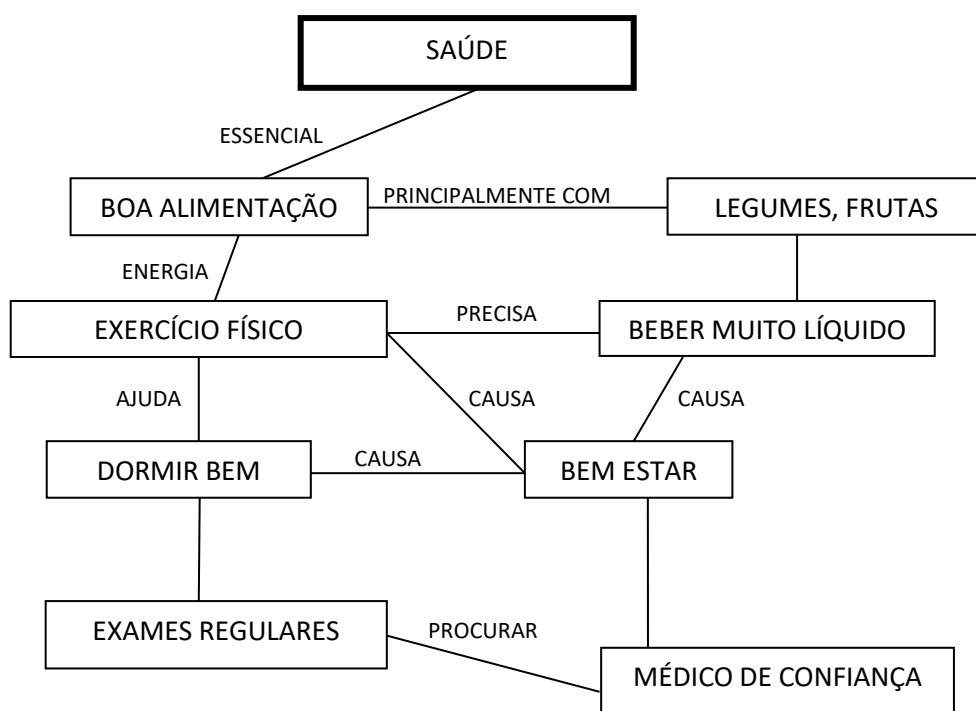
SAÚDE

ESSENCIAL

BOA ALIMENTAÇÃO

PRINCIPALMENTE COM

LEGUMES, FRUTAS

ENERGIA

EXERCÍCIO FÍSICO

PRECISA

BEBER MUITO LÍQUIDO

AJUDA

CAUSA

CAUSA

DORMIR BEM

CAUSA

BEM ESTAR

EXAMES REGULARES

PROCURAR

MÉDICO DE CONFIANÇA